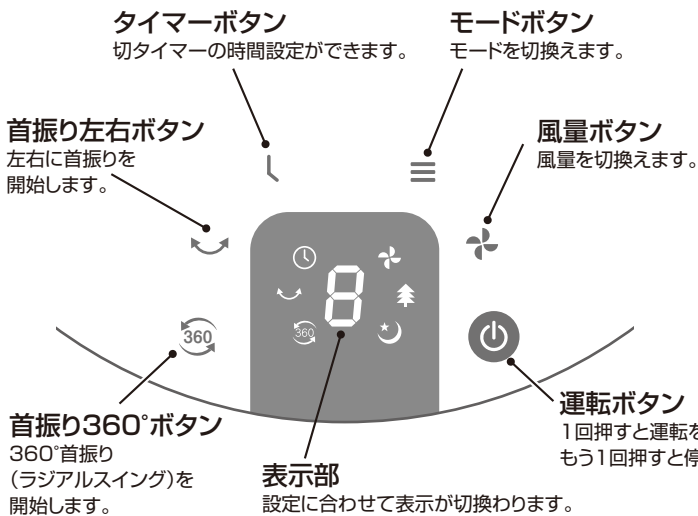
タイマーボタン
切タイマーの時間設定ができます。

モードボタン
モードを切換えます。

首振り左右ボタン
左右に首振りを開始します。

風量ボタン
風量を切換えます。

360

360

8

首振り360°ボタン
360°首振り(ラジアルスイング)を開始します。

表示部
設定に合わせて表示が切換わります。

運転ボタン
1回押すと運転を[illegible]
もう1回押すと停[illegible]